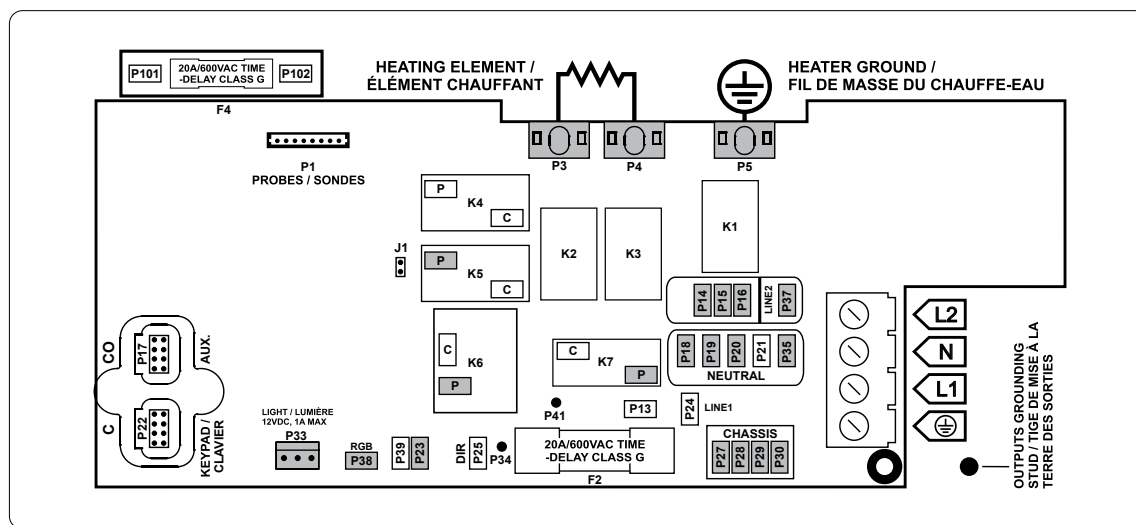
P101
20A/600VAC TIME -DELAY CLASS G
P102
F4

HEATING ELEMENT / ÉLÉMENT CHAUFFANT

HEATER GROUND / FIL DE MASSE DU CHAUFFE-EAU

P1
PROBES / SONDES

P3
P4
P5

P
K4
C

J1

P
K5
C

K2
K3
K1

P14
P15
P16
LINE2
P37

CO
P17
AUX.

C
K6
P

C
K7
P

P18
P19
P20
P21
P35
NEUTRAL

L2
N
L1

OUTPUTS GROUNDING STUD / TIGE DE MISE À LA TERRE DES SORTIES

C
P22
KEYPAD / CLAVIER

LIGHT / LUMIÈRE 12VDC, 1A MAX
P33

RGB
P38

P39
P23

DIR
P25
P34

P41

P13

P24
LINE1

20A/600VAC TIME -DELAY CLASS G
F2

CHASSIS
P27
P28
P29
P30